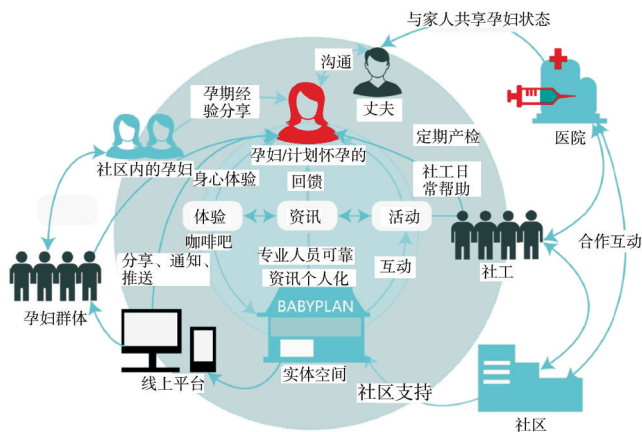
与家人共享孕妇状态

沟通

孕期经验分享

丈夫

医院

社区内的孕妇

孕妇/计划怀孕的

定期产检

身心体验

回馈

社工日常帮助

体验

资讯

活动

咖啡吧

分享、通知、推送

专业人员可靠

资讯个人化

互动

社工

合作互动

孕妇群体

BABYPLAN

线上平台

实体空间

社区支持

社区